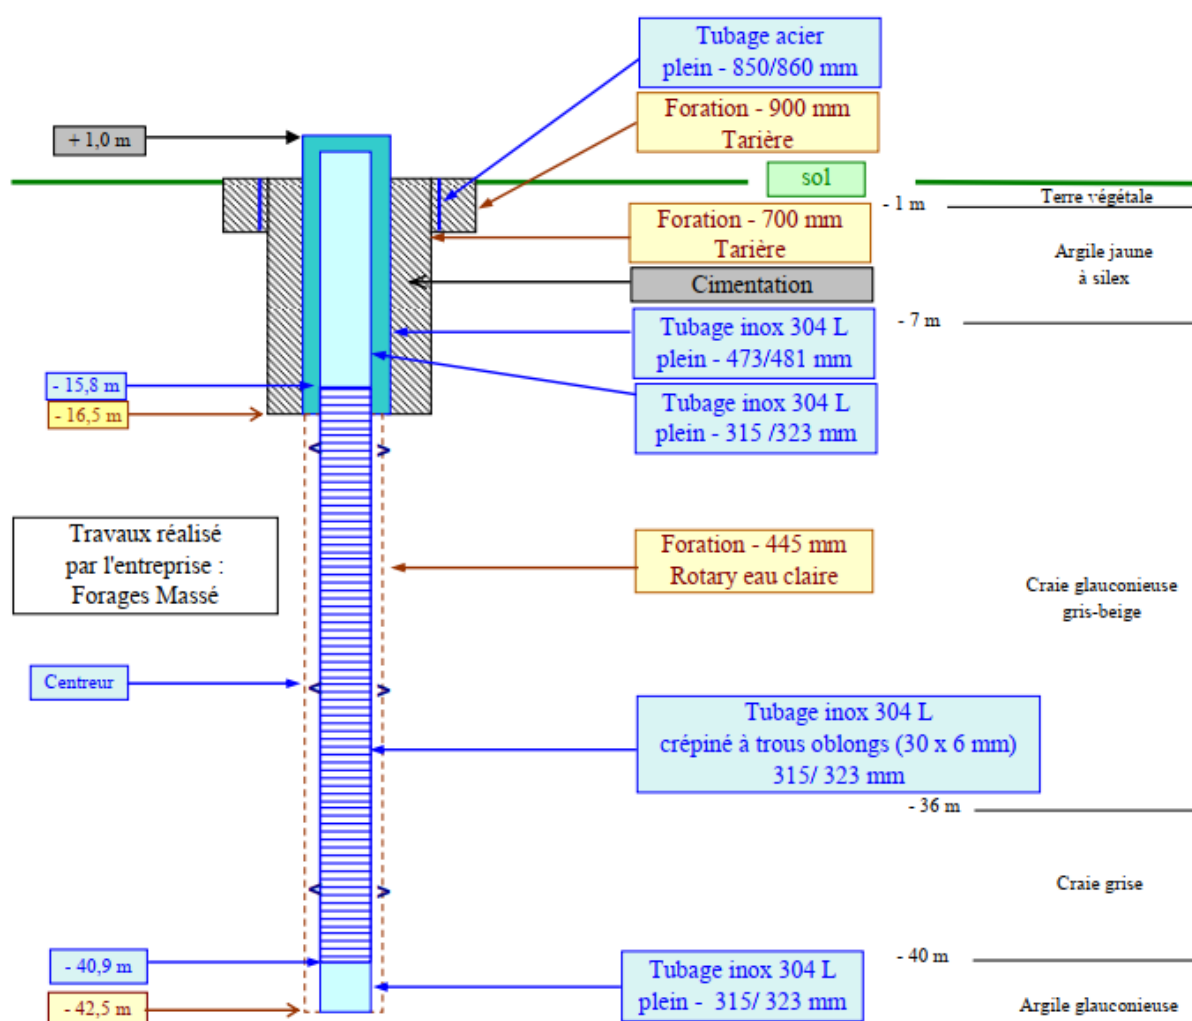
Tubage acier plein - 850/860 mm

Foration - 900 mm Tarière

+ 1,0 m

sol

- 1 m

Terre végétale

Foration - 700 mm Tarière

Argile jaune à silex

Cimentation

- 7 m

Tubage inox 304 L plein - 473/481 mm

Tubage inox 304 L plein - 315 /323 mm

- 15,8 m

- 16,5 m

Travaux réalisé par l'entreprise : Forages Massé

Foration - 445 mm Rotary eau claire

Craie glauconieuse gris-beige

Centreur

Tubage inox 304 L crépiné à trous oblongs (30 x 6 mm) 315/ 323 mm

- 36 m

Craie grise

- 40 m

- 40,9 m

Tubage inox 304 L plein - 315/ 323 mm

- 42,5 m

Argile glauconieuse